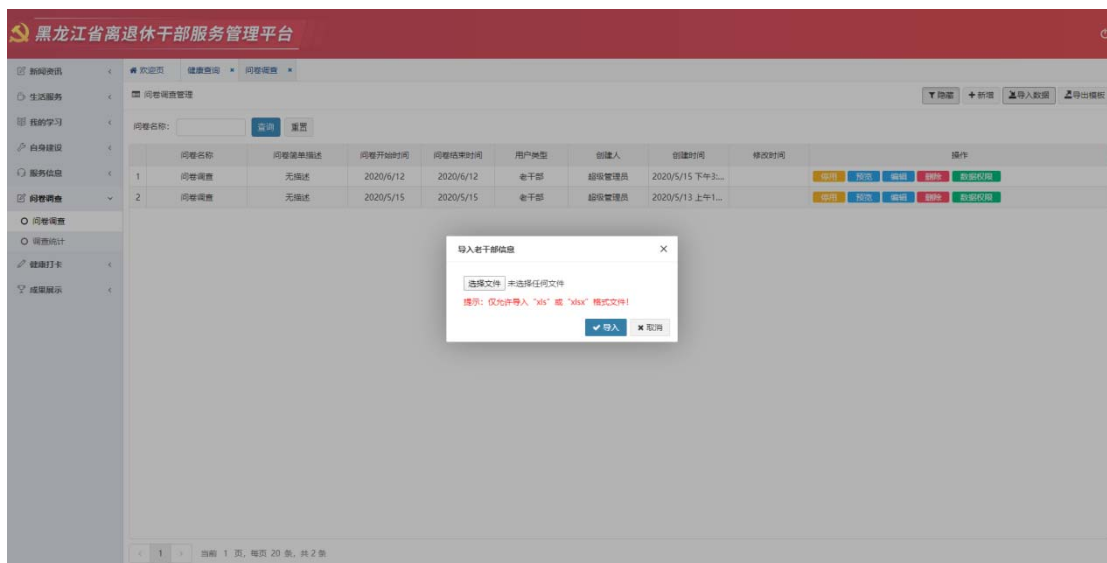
黑龙江省离退休干部服务管理平台

新闻资讯
生活服务
我的学习
自身建设
服务信息
问卷调查
问卷调查
调查统计
健康打卡
成果展示

欢迎页　健康查询 ×　问卷调查 ×

问卷调查管理

隐藏　+新增　导入数据　导出模板

问卷名称：　查询　重置

| | 问卷名称 | 问卷简单描述 | 问卷开始时间 | 问卷结束时间 | 用户类型 | 创建人 | 创建时间 | 修改时间 | 操作 |
|---|---|---|---|---|---|---|---|---|---|
| 1 | 问卷调查 | 无描述 | 2020/6/12 | 2020/6/12 | 老干部 | 超级管理员 | 2020/5/15 下午3:... | | 停用 预览 编辑 删除 数据权限 |
| 2 | 问卷调查 | 无描述 | 2020/5/15 | 2020/5/15 | 老干部 | 超级管理员 | 2020/5/13 上午1... | | 停用 预览 编辑 删除 数据权限 |

导入老干部信息 ×

选择文件　未选择任何文件

提示：仅允许导入 "xls" 或 "xlsx" 格式文件！

导入　取消

‹ 1 ›　当前 1 页，每页 20 条，共 2 条